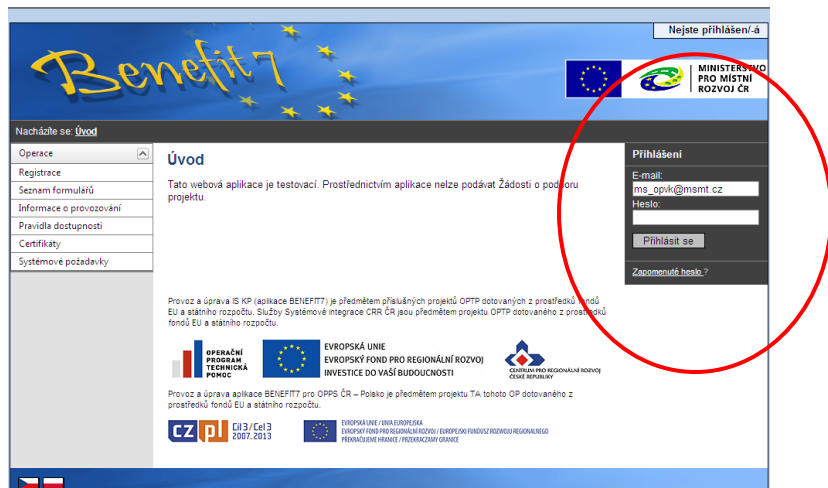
Nejste přihlášen/-á

Benefit7

MINISTERSTVO PRO MÍSTNÍ ROZVOJ ČR

Nacházíte se: Úvod

Operace
Registrace
Seznam formulářů
Informace o provozování
Pravidla dostupnosti
Certifikáty
Systémové požadavky

Úvod

Tato webová aplikace je testovací. Prostřednictvím aplikace nelze podávat Žádosti o podporu projektu.

Přihlášení
E-mail:
ms_opvk@msmt.cz
Heslo:
Přihlásit se
Zapomenuté heslo ?

Provoz a úprava IS KP (aplikace BENEFIT7) je předmětem příslušných projektů OPTP dotovaných z prostředků fondů EU a státního rozpočtu. Služby Systémové integrace CRR ČR jsou předmětem projektu OPTP dotovaného z prostředků fondů EU a státního rozpočtu.

OPERAČNÍ PROGRAM TECHNICKÁ POMOC

EVROPSKÁ UNIE
EVROPSKÝ FOND PRO REGIONÁLNÍ ROZVOJ
INVESTICE DO VAŠÍ BUDOUCNOSTI

CENTRUM PRO REGIONÁLNÍ ROZVOJ ČESKÉ REPUBLIKY

Provoz a úprava aplikace BENEFIT7 pro OPPS ČR – Polsko je předmětem projektu TA tohoto OP dotovaného z prostředků fondů EU a státního rozpočtu.

cz pl Cíl 3 / Cel 3 2007-2013

EVROPSKÁ UNIE / UNIA EUROPEJSKA
EVROPSKÝ FOND PRO REGIONÁLNÍ ROZVOJ / EUROPEJSKI FUNDUSZ ROZWOJU REGIONALNEGO
PŘEKRAČUJEME HRANICE / PRZEKRACZAMY GRANICE